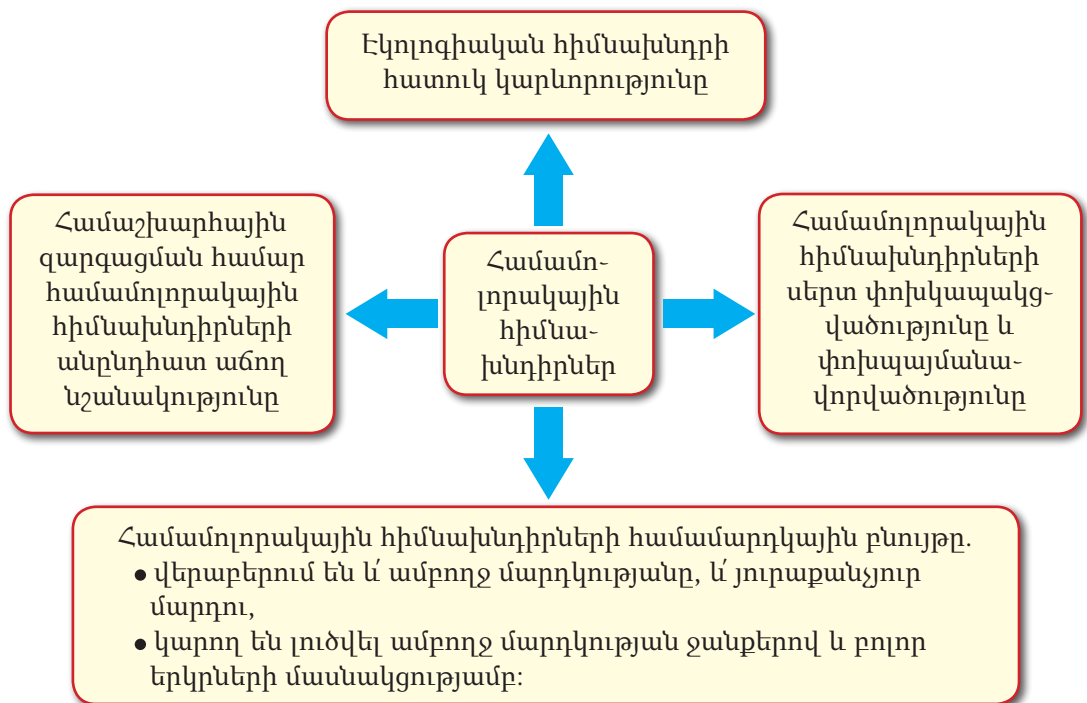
Էկոլոգիական հիմնախնդրի հատուկ կարևորությունը

Համաշխարհային զարգացման համար համամոլորակային հիմնախնդիրների անընդհատ աճող նշանակությունը

Համամոլորակային հիմնախնդիրներ

Համամոլորակային հիմնախնդիրների սերտ փոխկապակցվածությունը և փոխպայմանավորվածությունը

Համամոլորակային հիմնախնդիրների համամարդկային բնույթը.
• վերաբերում են և՛ ամբողջ մարդկությանը, և՛ յուրաքանչյուր մարդու,
• կարող են լուծվել ամբողջ մարդկության ջանքերով և բոլոր երկրների մասնակցությամբ: